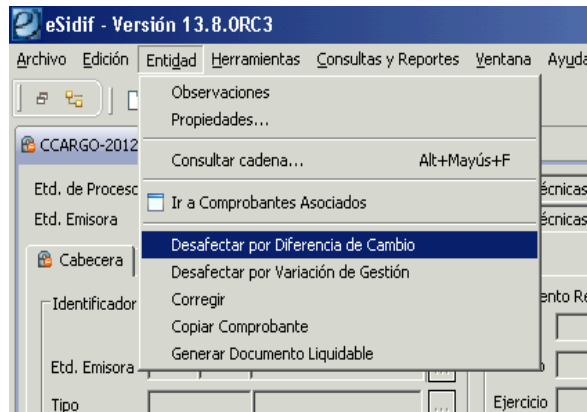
eSidif - Versión 13.8.0RC3

Archivo Edición Entidad Herramientas Consultas y Reportes Ventana Ayuda

CCARGO-2012

Etd. de Proces

Etd. Emisora

Cabecera

Identificador

Etd. Emisora

Tipo

écnicas

écnicas

ento Re

Ejercicio

Observaciones
Propiedades...
Consultar cadena... Alt+Mayús+F
Ir a Comprobantes Asociados
Desafectar por Diferencia de Cambio
Desafectar por Variación de Gestión
Corregir
Copiar Comprobante
Generar Documento Liquidable